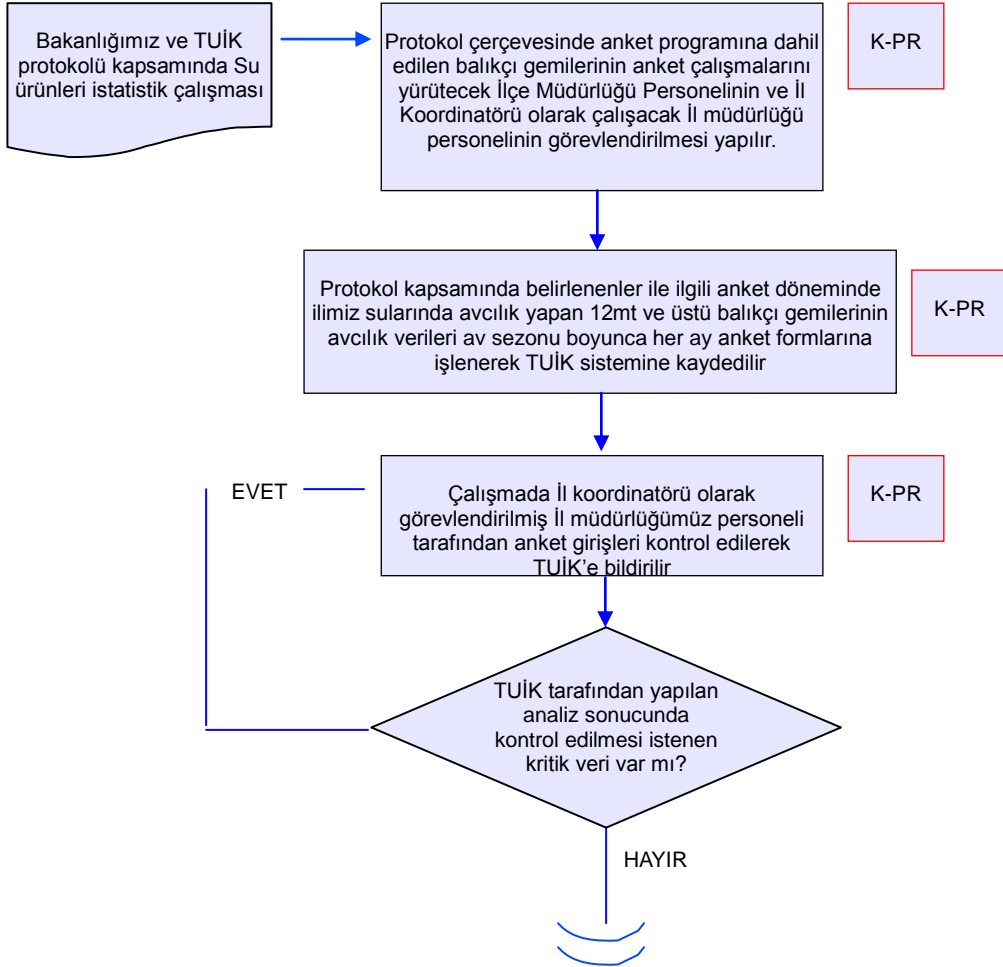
Bakanlığımız ve TUİK protokolü kapsamında Su ürünleri istatistik çalışması

Protokol çerçevesinde anket programına dahil edilen balıkçı gemilerinin anket çalışmalarını yürütecek İlçe Müdürlüğü Personelinin ve İl Koordinatörü olarak çalışacak İl müdürlüğü personelinin görevlendirilmesi yapılır.

K-PR

Protokol kapsamında belirlenenler ile ilgili anket döneminde ilimiz sularında avcılık yapan 12mt ve üstü balıkçı gemilerinin avcılık verileri av sezonu boyunca her ay anket formlarına işlenerek TUİK sistemine kaydedilir

K-PR

EVET

Çalışmada İl koordinatörü olarak görevlendirilmiş İl müdürlüğümüz personeli tarafından anket girişleri kontrol edilerek TUİK'e bildirilir

K-PR

TUİK tarafından yapılan analiz sonucunda kontrol edilmesi istenen kritik veri var mı?

HAYIR